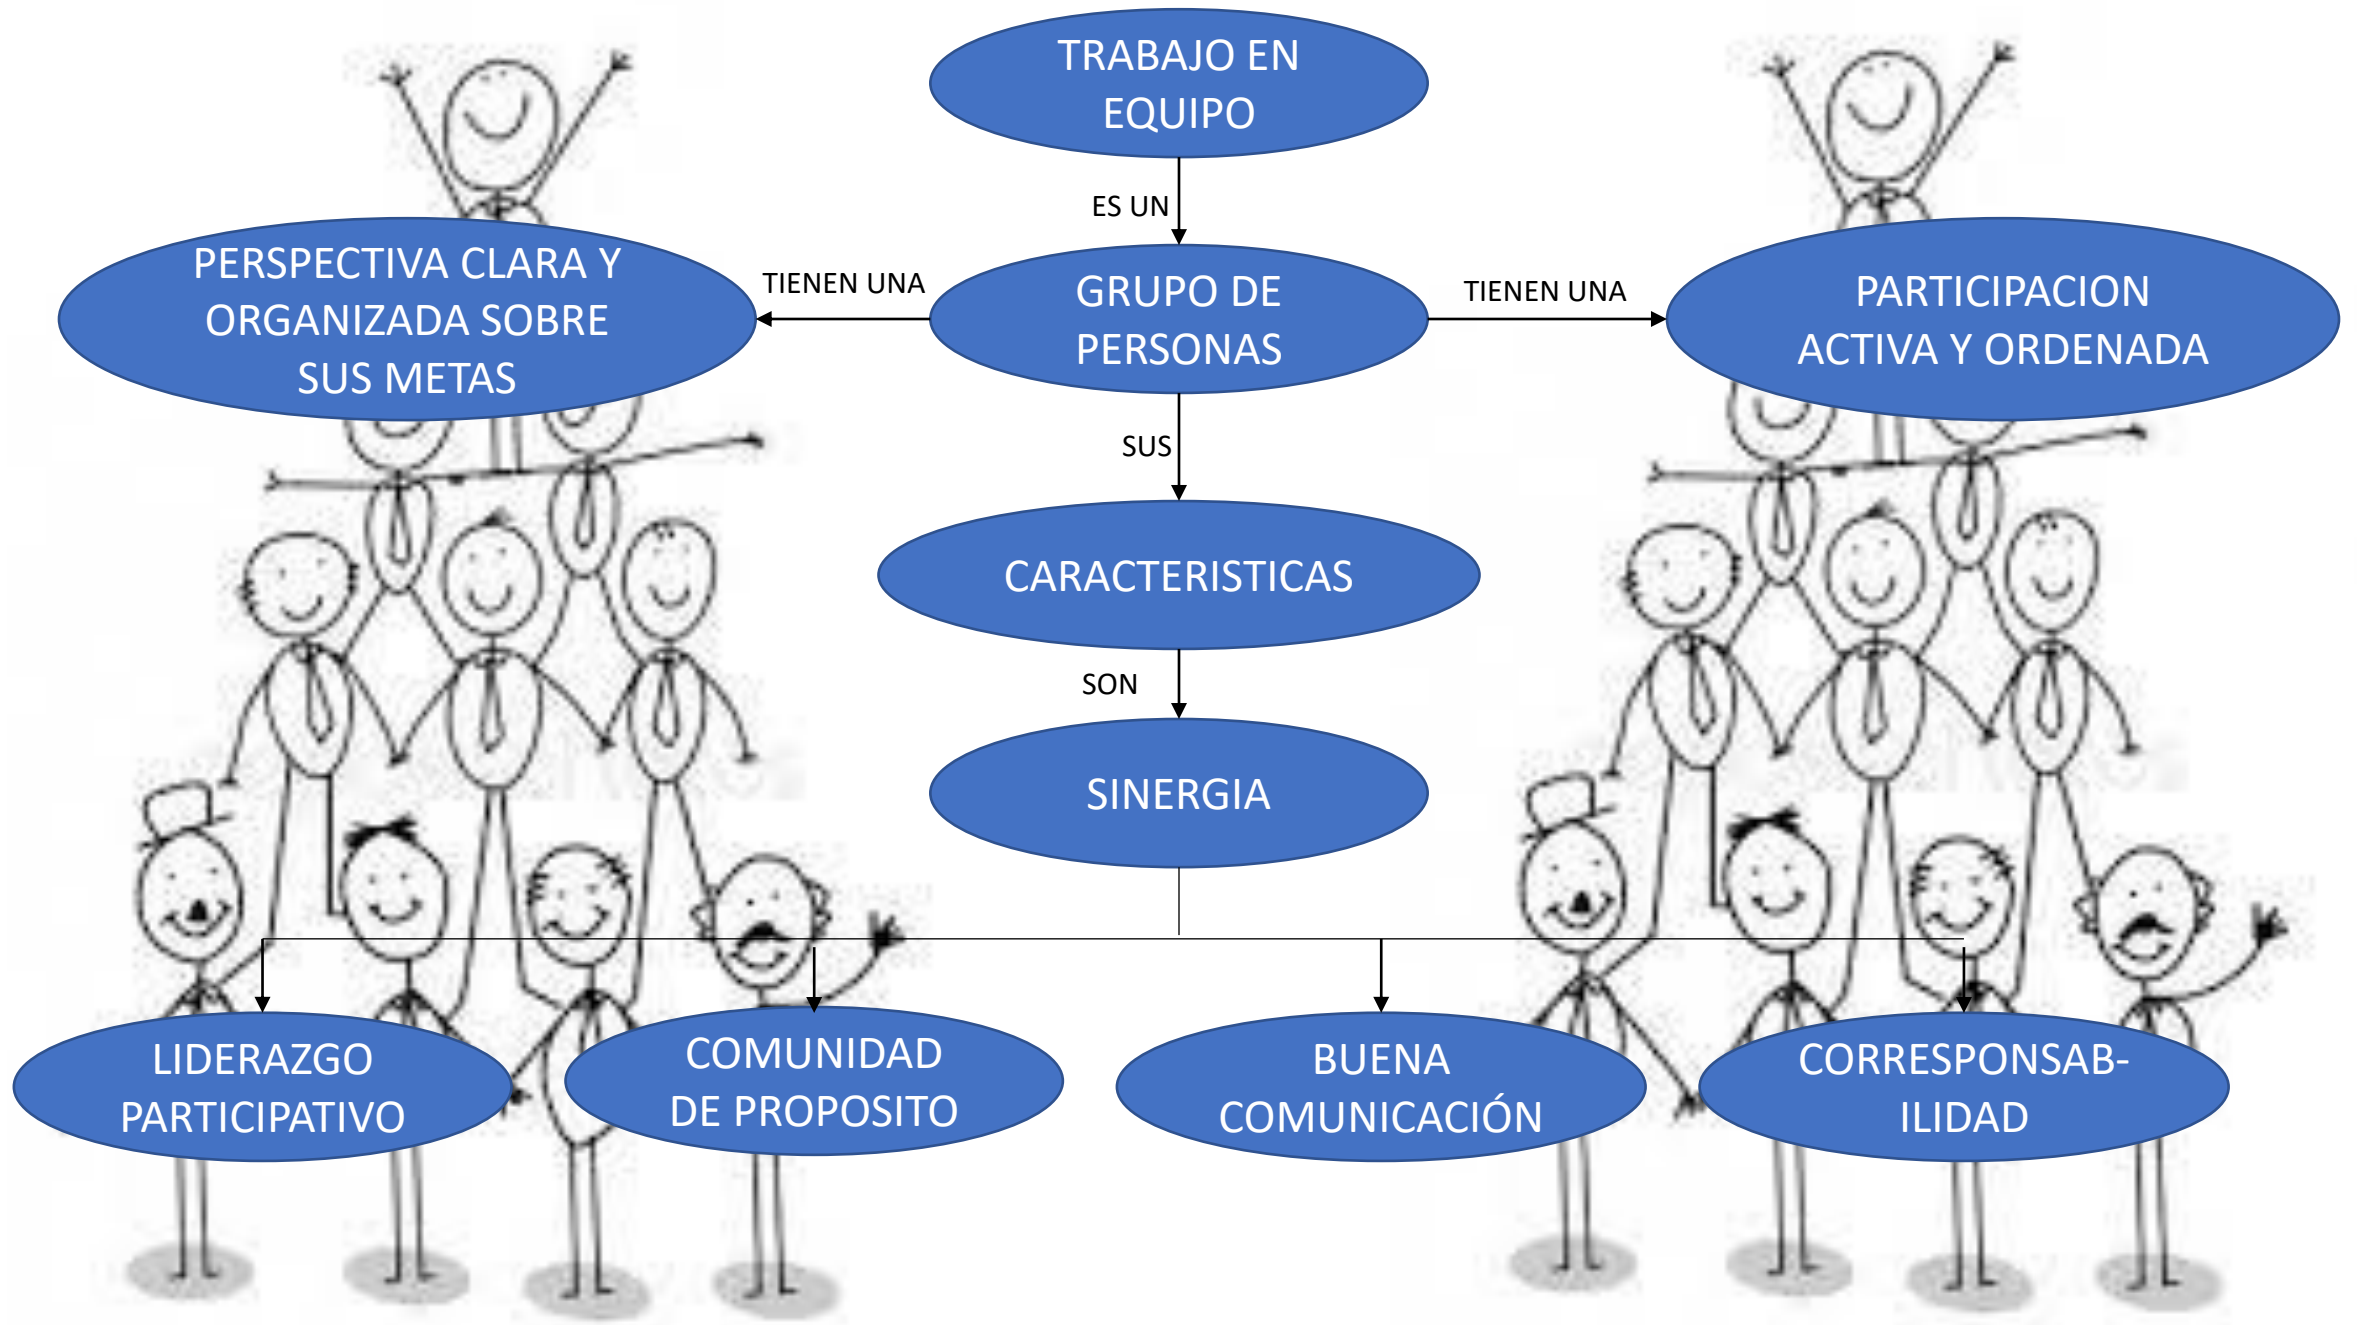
TRABAJO EN EQUIPO

ES UN

GRUPO DE PERSONAS

TIENEN UNA

PERSPECTIVA CLARA Y ORGANIZADA SOBRE SUS METAS

TIENEN UNA

PARTICIPACION ACTIVA Y ORDENADA

SUS

CARACTERISTICAS

SON

SINERGIA

LIDERAZGO PARTICIPATIVO

COMUNIDAD DE PROPOSITO

BUENA COMUNICACIÓN

CORRESPONSAB-ILIDAD